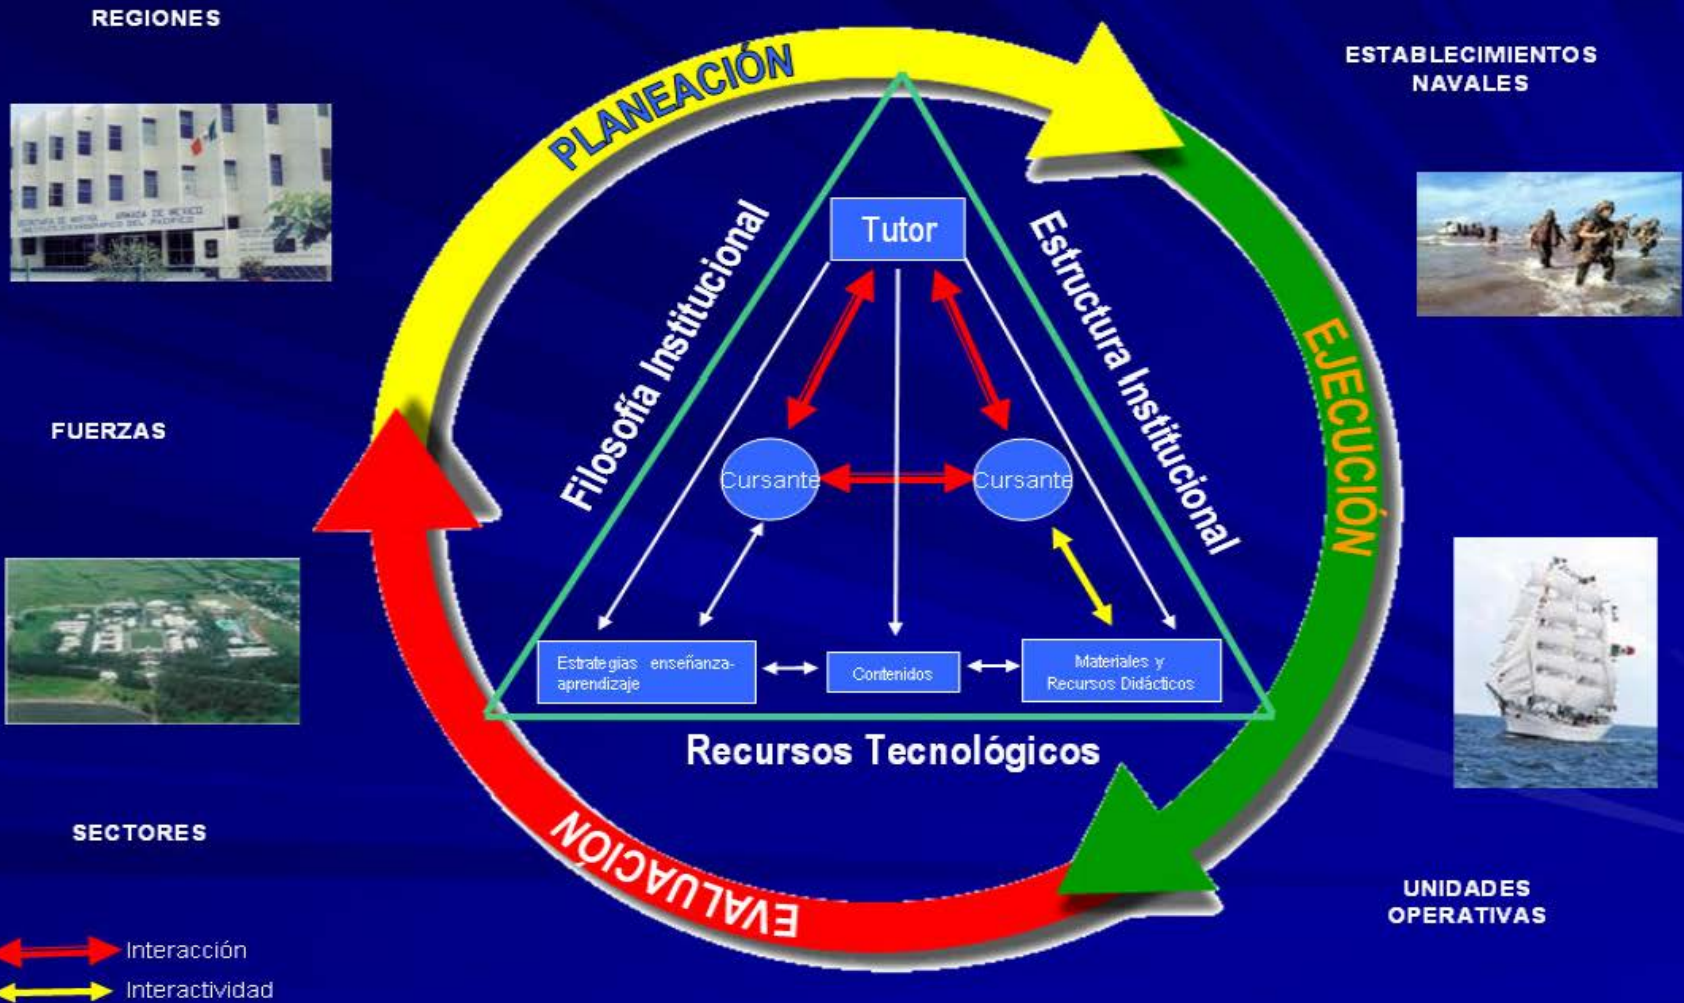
REGIONES

FUERZAS

SECTORES

ESTABLECIMIENTOS NAVALES

UNIDADES OPERATIVAS

PLANEACIÓN

EJECUCIÓN

EVALUACIÓN

Filosofía Institucional

Estructura Institucional

Tutor

Cursante

Cursante

Estrategias enseñanza-aprendizaje

Contenidos

Materiales y Recursos Didácticos

Recursos Tecnológicos

Interacción

Interactividad